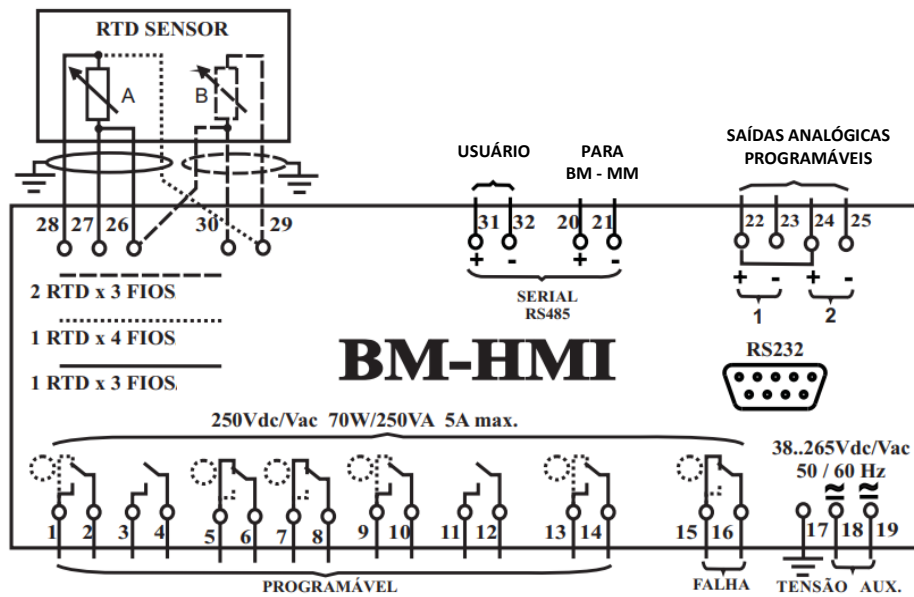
RTD SENSOR

A

B

28 27 26 30 29

2 RTD x 3 FIOS

1 RTD x 4 FIOS

1 RTD x 3 FIOS

USUÁRIO

PARA BM - MM

31 32 20 21

+ - + -

SERIAL RS485

SAÍDAS ANALÓGICAS PROGRAMÁVEIS

22 23 24 25

+ - + -

1 2

BM-HMI

RS232

250Vdc/Vac 70W/250VA 5A max.

38..265Vdc/Vac 50 / 60 Hz

1 2 3 4 5 6 7 8 9 10 11 12 13 14 15 16 17 18 19

PROGRAMÁVEL

FALHA

TENSÃO AUX.